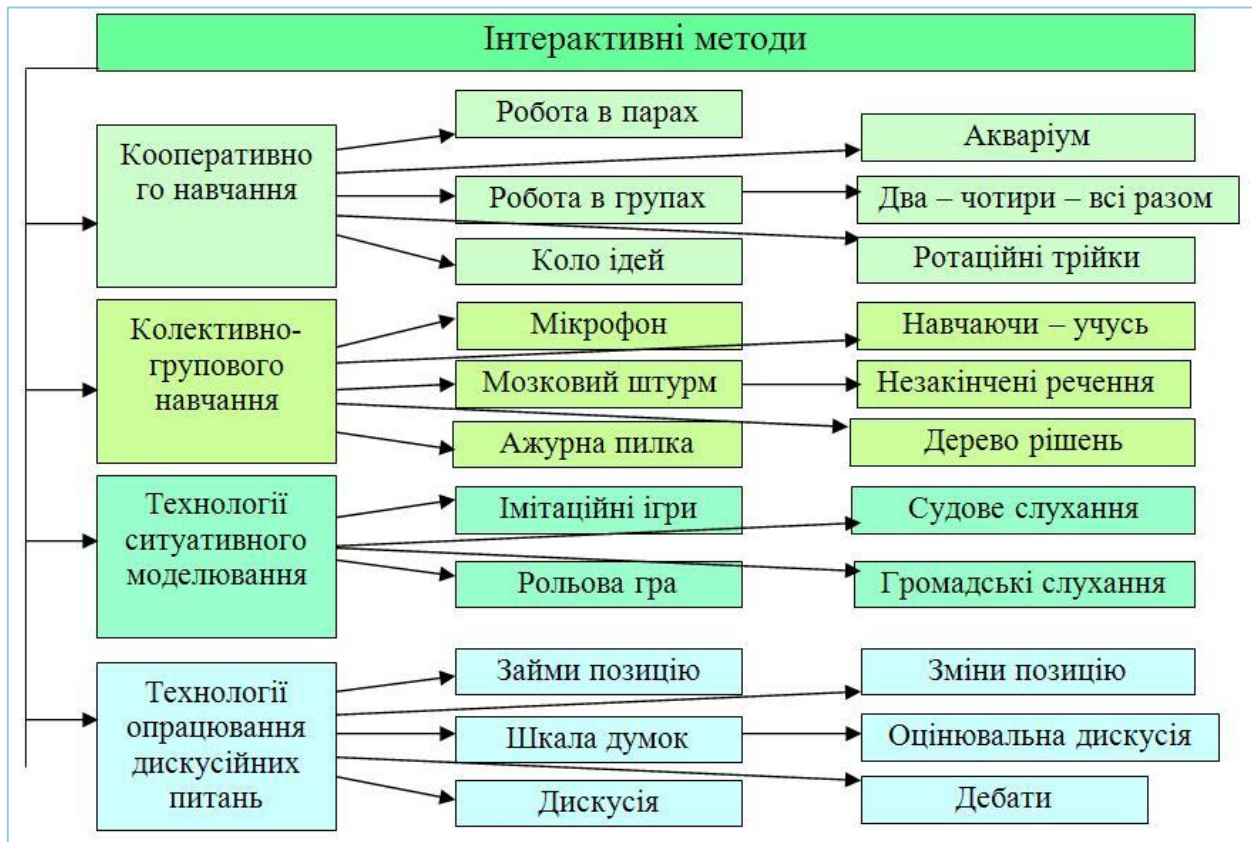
Інтерактивні методи

Кооперативного навчання

Робота в парах

Акваріум

Робота в групах

Два – чотири – всі разом

Коло ідей

Ротаційні трійки

Колективно-групового навчання

Мікрофон

Навчаючи – учусь

Мозковий штурм

Незакінчені речення

Ажурна пилка

Дерево рішень

Технології ситуативного моделювання

Імітаційні ігри

Судове слухання

Рольова гра

Громадські слухання

Технології опрацювання дискусійних питань

Займи позицію

Зміни позицію

Шкала думок

Оцінювальна дискусія

Дискусія

Дебати